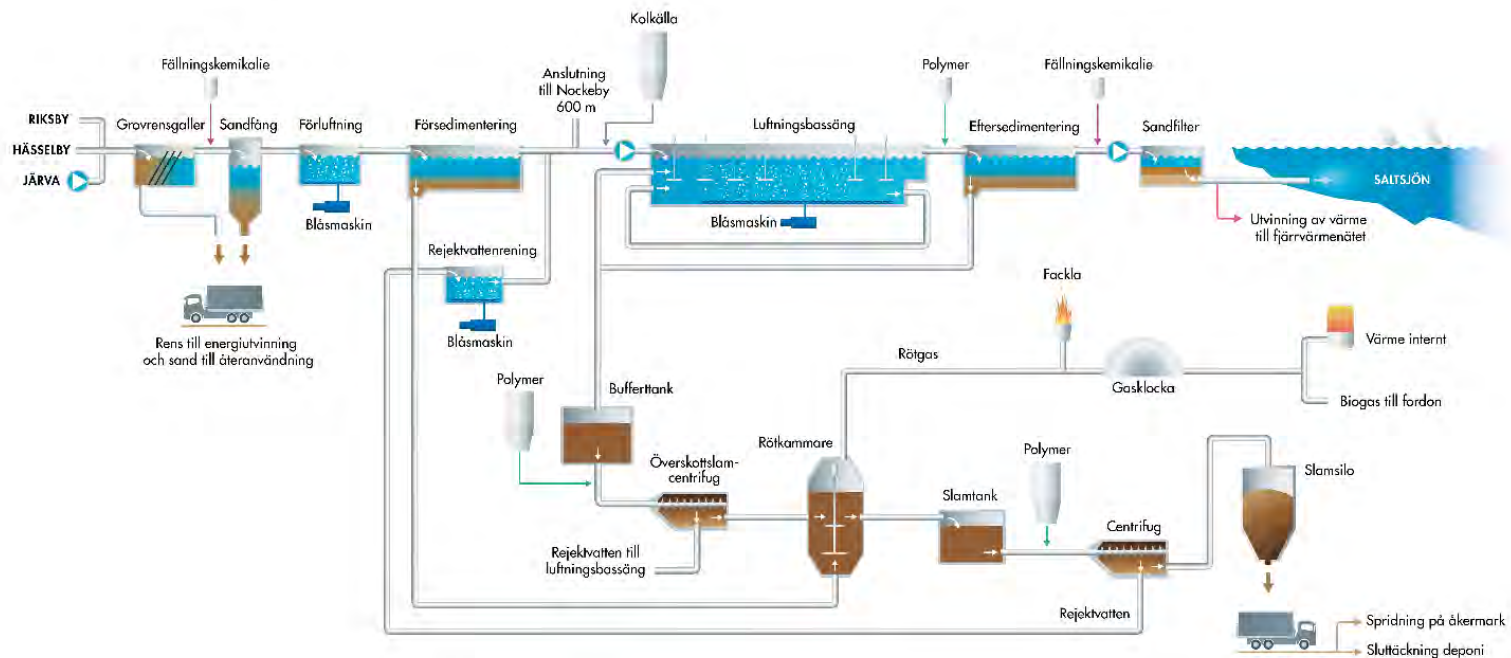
Kolkälla

Fällningskemikalie

Anslutning till Nockeby 600 m

Polymer

Fällningskemikalie

RIKSBY

HÄSSELBY

JÄRVA

Grovrensgaller

Sandfång

Förluftning

Försedimentering

Luftningsbassäng

Eftersedimentering

Sandfilter

SALTSJÖN

Blåsmaskin

Blåsmaskin

Utvinning av värme till fjärrvärmenätet

Rejektvattenrening

Rens till energiutvinning och sand till återanvändning

Blåsmaskin

Fackla

Värme internt

Rötgas

Gasklocka

Biogas till fordon

Polymer

Bufferttank

Rötkammare

Polymer

Slamsilo

Överskottslam-centrifug

Slamtank

Centrifug

Rejektvatten till luftningsbassäng

Rejektvatten

Spridning på åkermark

Sluttäckning deponi